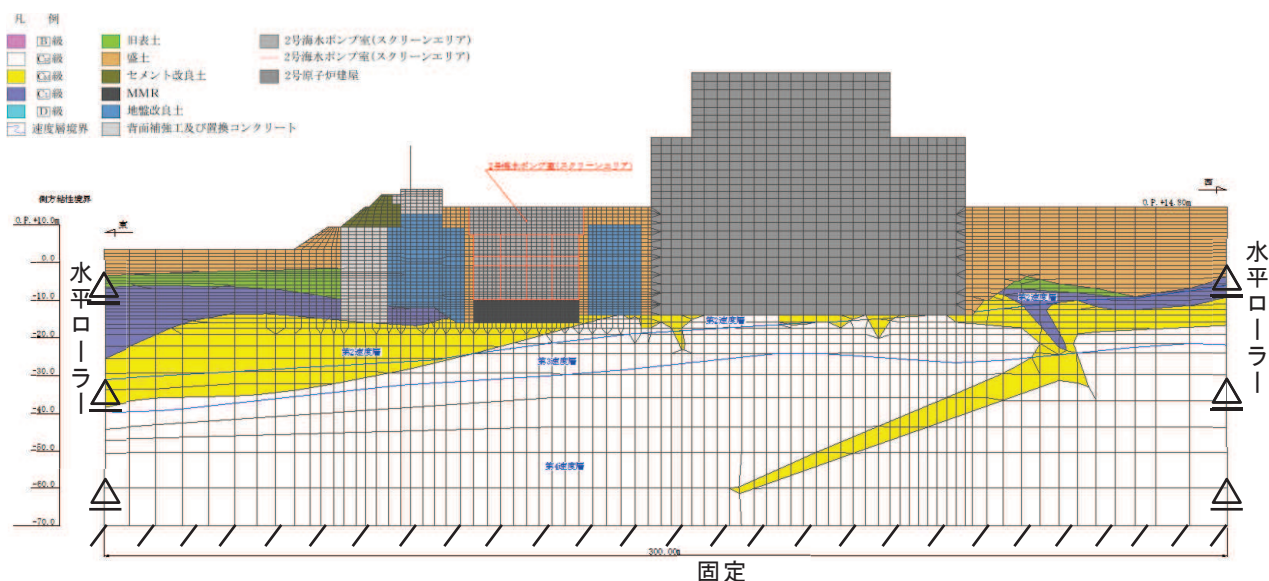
凡 例

B級
CL級
CM級
CH級
D級
速度層境界
旧表土
盛土
セメント改良土
MMR
地盤改良土
背面補強工及び置換コンクリート
2号海水ポンプ室(スクリーンエリア)
2号海水ポンプ室(スクリーンエリア)
2号原子炉建屋

側方粘性境界
O.P.+10.0m
0.0
-10.0
-20.0
-30.0
-40.0
-50.0
-60.0
-70.0

2号海水ポンプ室(スクリーンエリア)
O.P.+14.80m
第2速度層
第2速度層
第3速度層
第3速度層
第4速度層
第2速度層

水平ローラー
水平ローラー

300.00m
固定